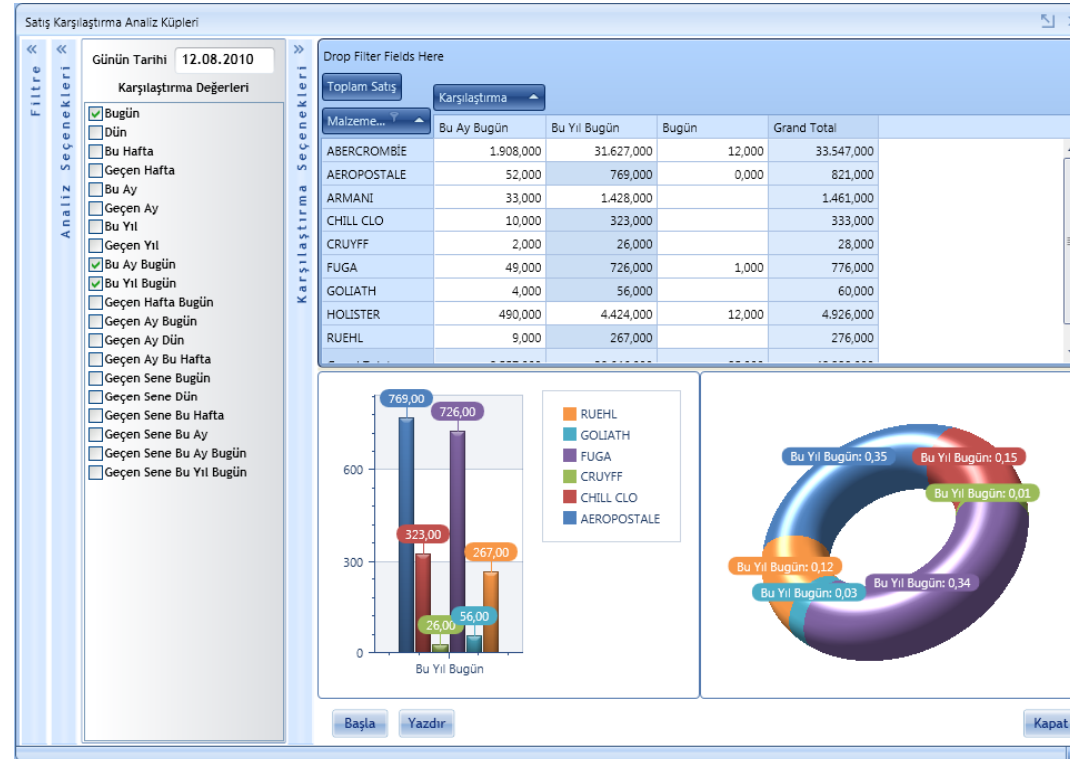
Satış Karşılaştırma Analiz Küpleri

Filtre

Analiz Seçenekleri

Günün Tarihi 12.08.2010

Karşılaştırma Değerleri

Bugün
Dün
Bu Hafta
Geçen Hafta
Bu Ay
Geçen Ay
Bu Yıl
Geçen Yıl
Bu Ay Bugün
Bu Yıl Bugün
Geçen Hafta Bugün
Geçen Ay Bugün
Geçen Ay Dün
Geçen Ay Bu Hafta
Geçen Sene Bugün
Geçen Sene Dün
Geçen Sene Bu Hafta
Geçen Sene Bu Ay
Geçen Sene Bu Ay Bugün
Geçen Sene Bu Yıl Bugün

Karşılaştırma Seçenekleri

Drop Filter Fields Here

Toplam Satış

Karşılaştırma

| Malzeme... | Bu Ay Bugün | Bu Yıl Bugün | Bugün | Grand Total |
|---|---|---|---|---|
| ABERCROMBİE | 1.908,000 | 31.627,000 | 12,000 | 33.547,000 |
| AEROPOSTALE | 52,000 | 769,000 | 0,000 | 821,000 |
| ARMANI | 33,000 | 1.428,000 | | 1.461,000 |
| CHILL CLO | 10,000 | 323,000 | | 333,000 |
| CRUYFF | 2,000 | 26,000 | | 28,000 |
| FUGA | 49,000 | 726,000 | 1,000 | 776,000 |
| GOLIATH | 4,000 | 56,000 | | 60,000 |
| HOLISTER | 490,000 | 4.424,000 | 12,000 | 4.926,000 |
| RUEHL | 9,000 | 267,000 | | 276,000 |

769,00
726,00
323,00
267,00
26,00
56,00
600
300
0
Bu Yıl Bugün

RUEHL
GOLIATH
FUGA
CRUYFF
CHILL CLO
AEROPOSTALE

Bu Yıl Bugün: 0,35
Bu Yıl Bugün: 0,15
Bu Yıl Bugün: 0,01
Bu Yıl Bugün: 0,12
Bu Yıl Bugün: 0,34
Bu Yıl Bugün: 0,03

Başla
Yazdır
Kapat